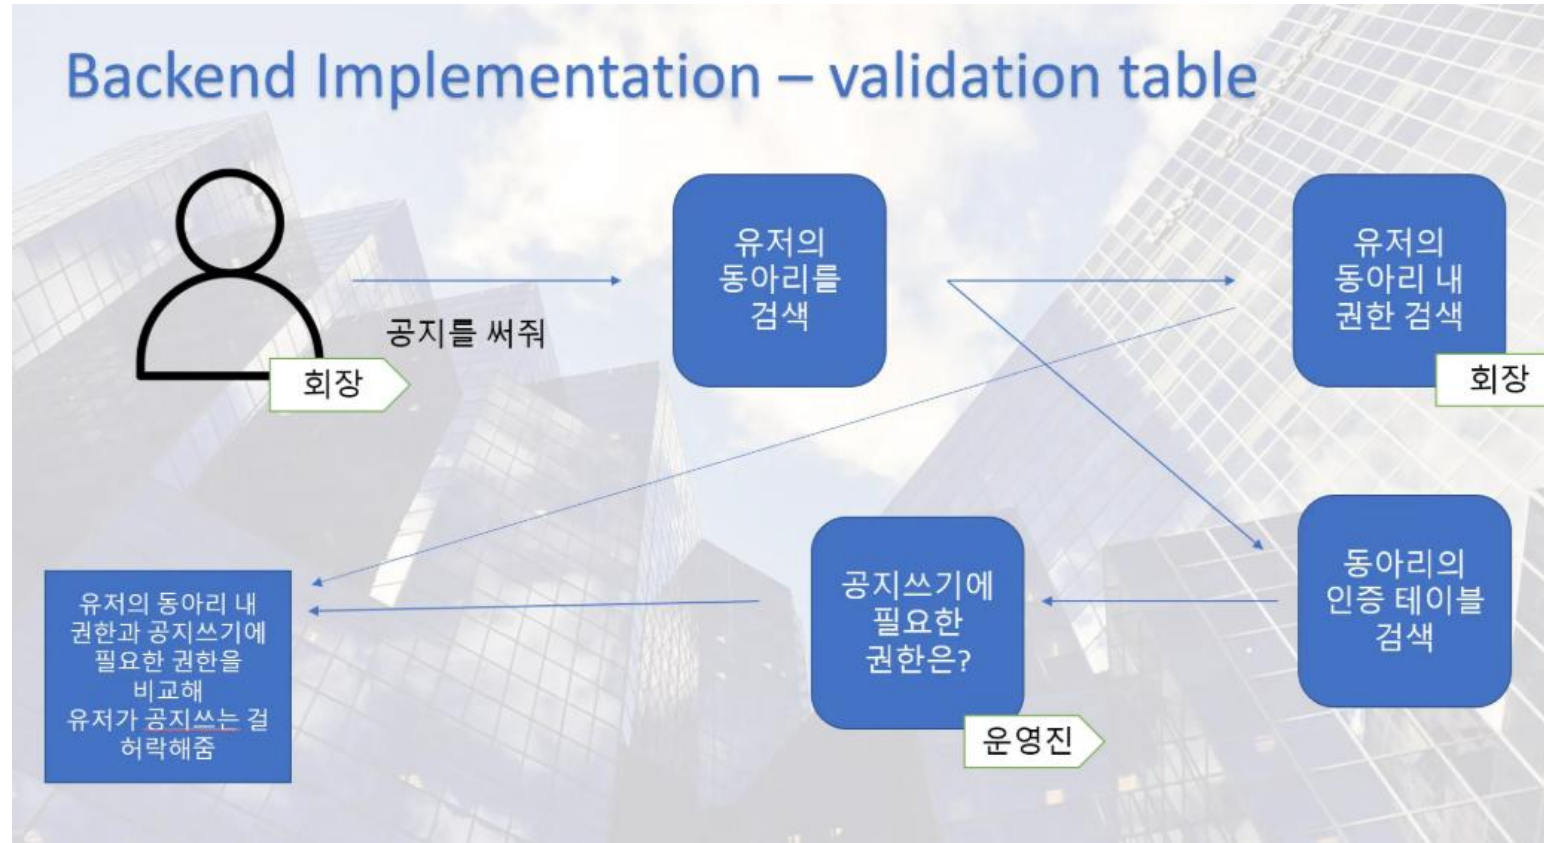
Backend Implementation – validation table

공지를 써줘

회장

유저의 동아리를 검색

유저의 동아리 내 권한 검색

회장

동아리의 인증 테이블 검색

공지쓰기에 필요한 권한은?

운영진

유저의 동아리 내 권한과 공지쓰기에 필요한 권한을 비교해 유저가 공지쓰는 걸 허락해줌